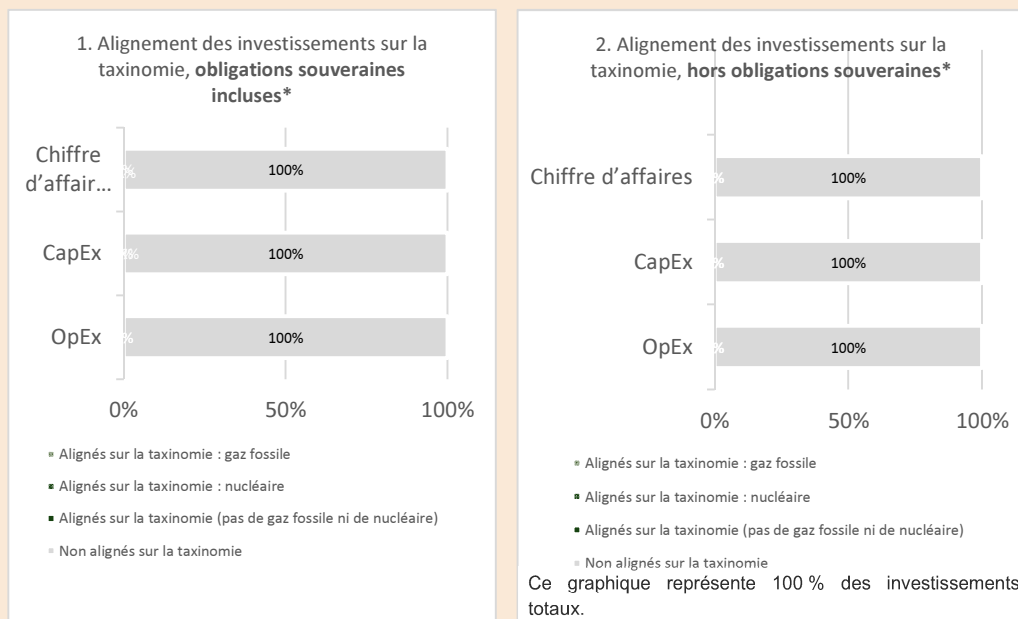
1. Alignement des investissements sur la taxinomie, **obligations souveraines incluses***

Chiffre d'affair...

CapEx

OpEx

%

100%

%

100%

%

100%

0%

50%

100%

Alignés sur la taxinomie : gaz fossile

Alignés sur la taxinomie : nucléaire

Alignés sur la taxinomie (pas de gaz fossile ni de nucléaire)

Non alignés sur la taxinomie

2. Alignement des investissements sur la taxinomie, **hors obligations souveraines***

Chiffre d'affaires

CapEx

OpEx

%

100%

%

100%

%

100%

0%

50%

100%

Alignés sur la taxinomie : gaz fossile

Alignés sur la taxinomie : nucléaire

Alignés sur la taxinomie (pas de gaz fossile ni de nucléaire)

Non alignés sur la taxinomie

Ce graphique représente 100 % des investissements totaux.